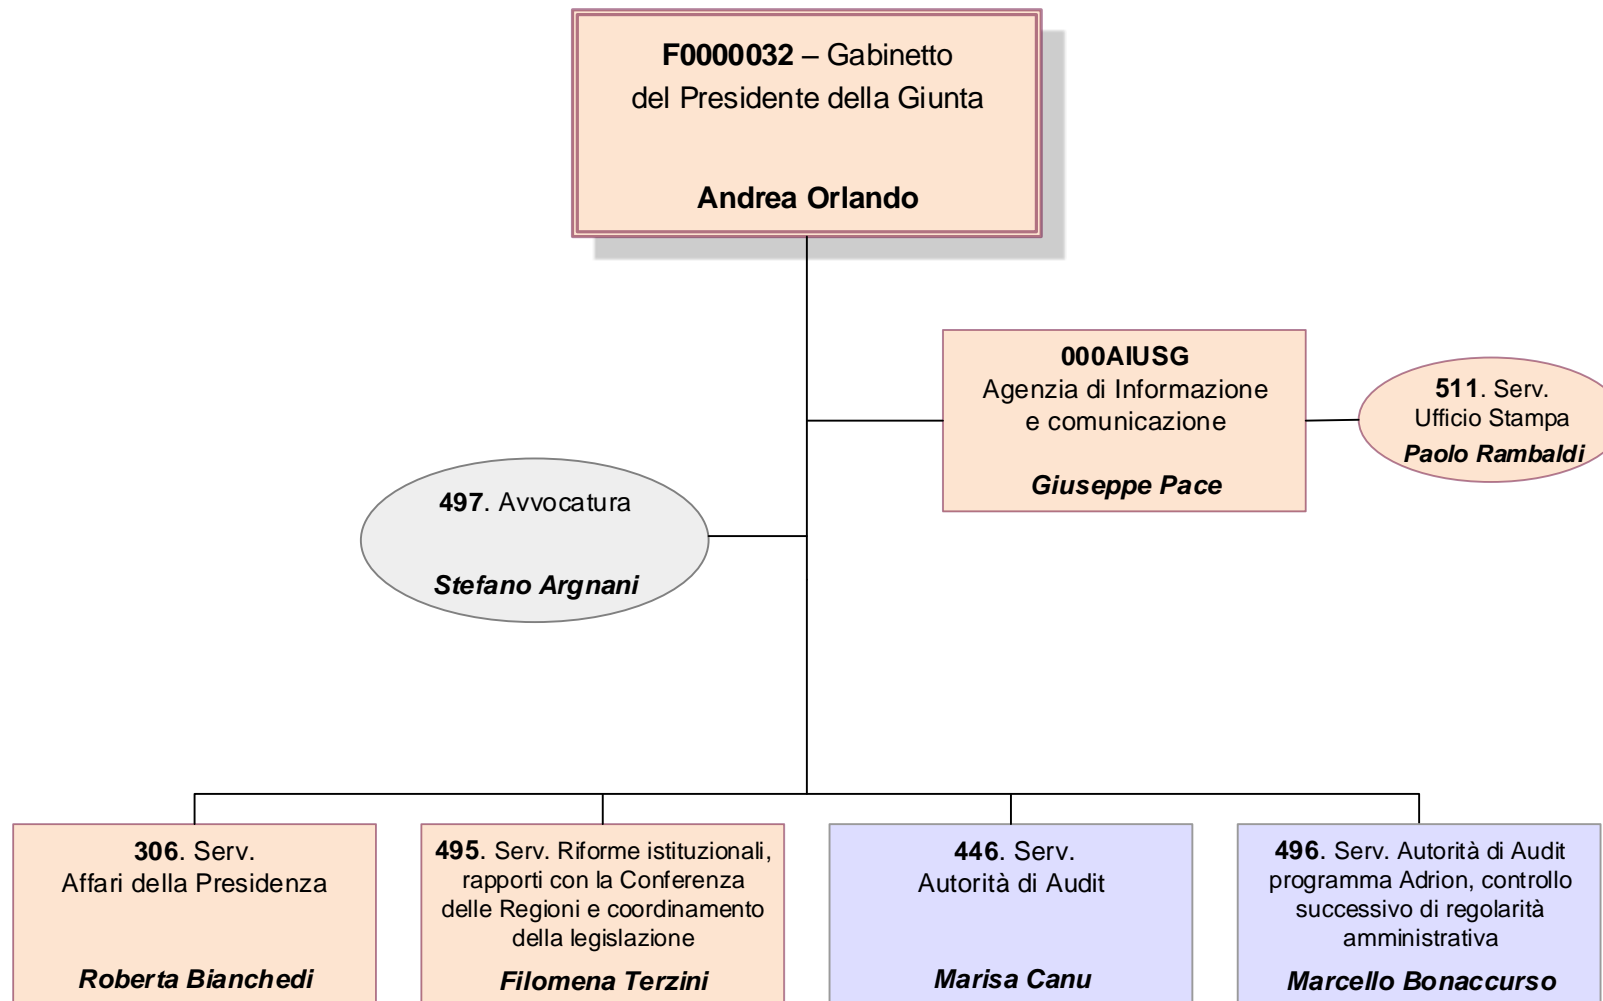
**F0000032** – Gabinetto del Presidente della Giunta

**Andrea Orlando**

**000AIUSG**
Agenzia di Informazione e comunicazione

***Giuseppe Pace***

**511**. Serv.
Ufficio Stampa
***Paolo Rambaldi***

**497**. Avvocatura

***Stefano Argnani***

**306**. Serv.
Affari della Presidenza

***Roberta Bianchedi***

**495**. Serv. Riforme istituzionali, rapporti con la Conferenza delle Regioni e coordinamento della legislazione

***Filomena Terzini***

**446**. Serv.
Autorità di Audit

***Marisa Canu***

**496**. Serv. Autorità di Audit programma Adrion, controllo successivo di regolarità amministrativa

***Marcello Bonaccurso***